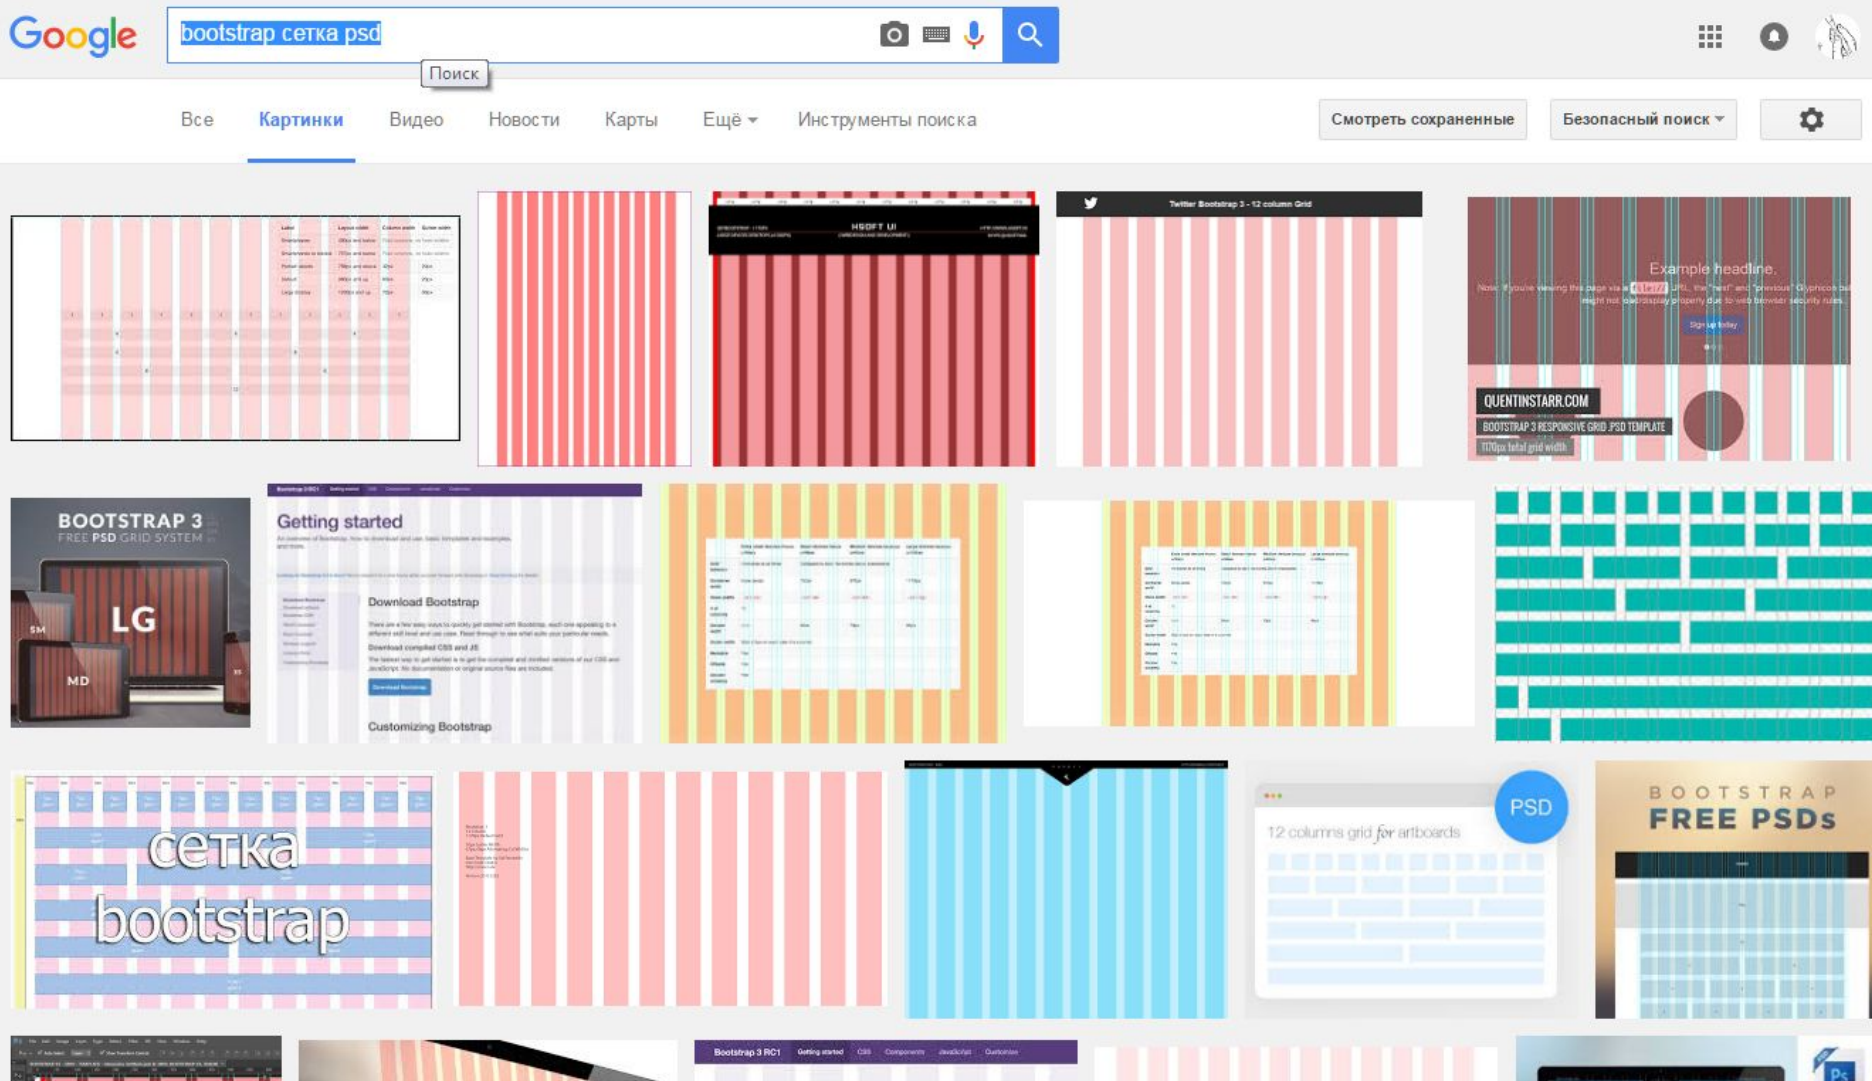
Google

bootstrap сетка psd

Поиск

Все Картинки Видео Новости Карты Ещё Инструменты поиска

Смотреть сохраненные Безопасный поиск

HSOFT UI

Twitter Bootstrap 3 - 12 column Grid

Example headline.

QUENTINSTARR.COM
BOOTSTRAP 3 RESPONSIVE GRID PSD TEMPLATE
1170px total grid width

BOOTSTRAP 3
FREE PSD GRID SYSTEM
LG
SM
MD

Getting started
Download Bootstrap
Customizing Bootstrap

сетка bootstrap

12 columns grid for artboards
PSD

BOOTSTRAP
FREE PSDs

Bootstrap 3 RC1 Getting started CSS Components JavaScript Customize